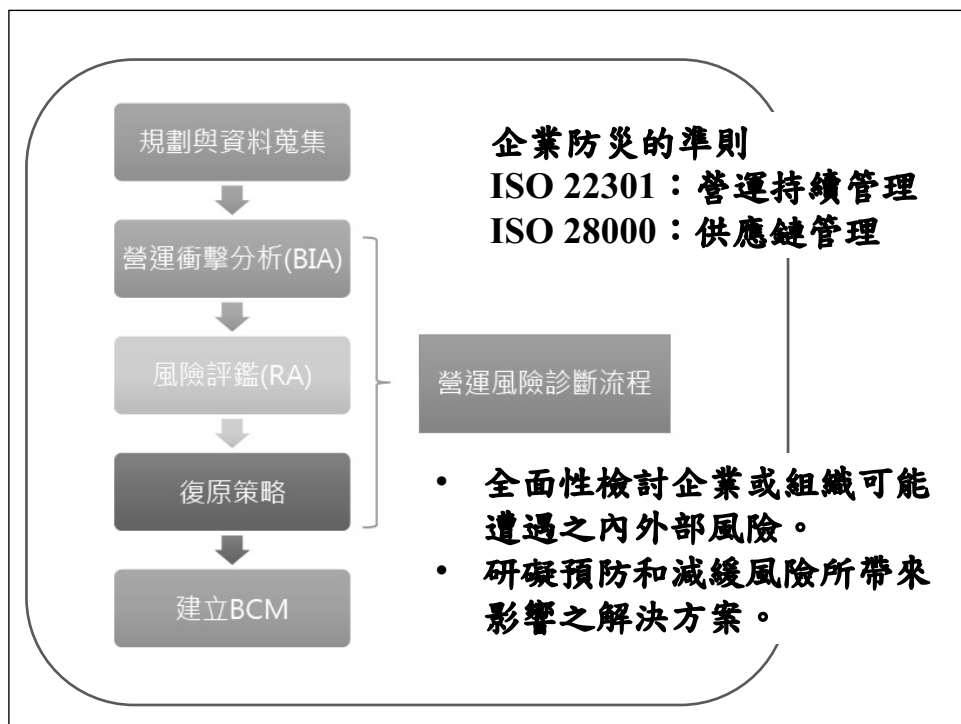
規劃與資料蒐集

營運衝擊分析(BIA)

風險評鑑(RA)

復原策略

建立BCM

營運風險診斷流程

企業防災的準則
ISO 22301：營運持續管理
ISO 28000：供應鏈管理

• 全面性檢討企業或組織可能遭遇之內外部風險。
• 研礙預防和減緩風險所帶來影響之解決方案。